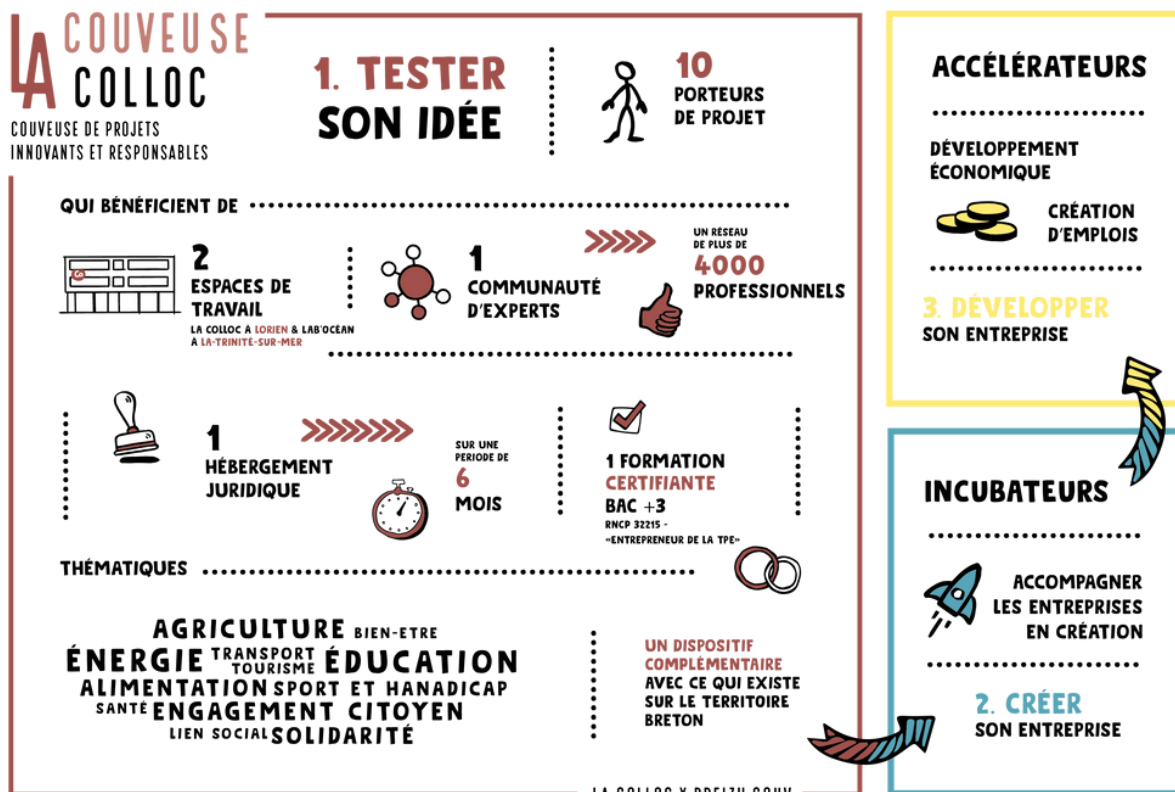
LA COUVEUSE COLLOC
COUVEUSE DE PROJETS INNOVANTS ET RESPONSABLES

1. TESTER SON IDÉE

10 PORTEURS DE PROJET

QUI BÉNÉFICIENT DE

2 ESPACES DE TRAVAIL
LA COLLOC A LORIEN & LAB'OCÉAN A LA-TRINITÉ-SUR-MER

1 COMMUNAUTÉ D'EXPERTS

UN RÉSEAU DE PLUS DE 4000 PROFESSIONNELS

1 HÉBERGEMENT JURIDIQUE

SUR UNE PERIODE DE 6 MOIS

1 FORMATION CERTIFIANTE BAC +3
RNCP 32215 - «ENTREPRENEUR DE LA TPE»

THÉMATIQUES

AGRICULTURE BIEN-ETRE
ÉNERGIE TRANSPORT TOURISME ÉDUCATION
ALIMENTATION SPORT ET HANADICAP
SANTÉ ENGAGEMENT CITOYEN
LIEN SOCIAL SOLIDARITÉ

UN DISPOSITIF COMPLÉMENTAIRE AVEC CE QUI EXISTE SUR LE TERRITOIRE BRETON

LA COLLOC X BREIZH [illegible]

ACCÉLÉRATEURS

DÉVELOPPEMENT ÉCONOMIQUE

CRÉATION D'EMPLOIS

3. DÉVELOPPER SON ENTREPRISE

INCUBATEURS

ACCOMPAGNER LES ENTREPRISES EN CRÉATION

2. CRÉER SON ENTREPRISE